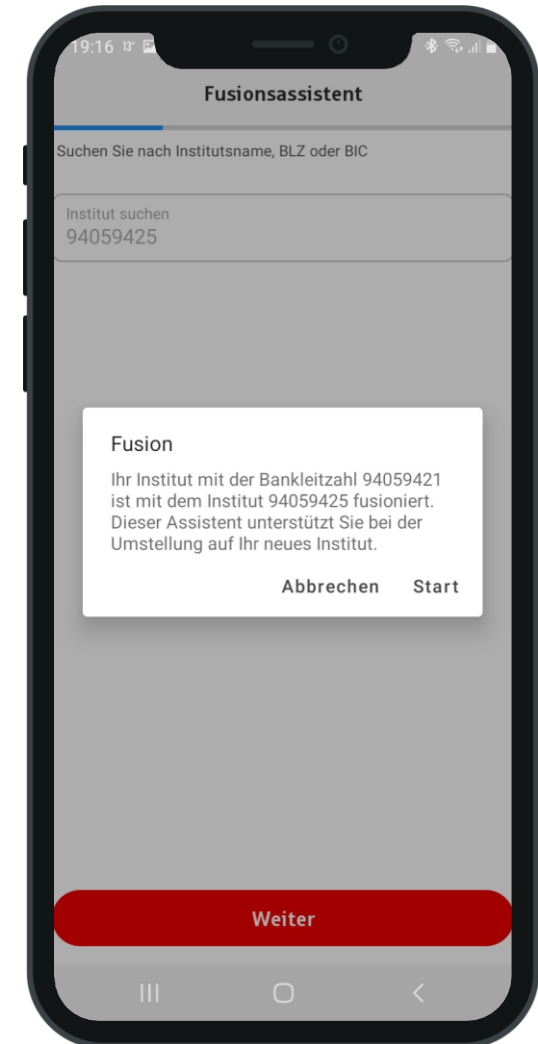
19:16 13°

Fusionsassistent

Suchen Sie nach Institutsname, BLZ oder BIC

Institut suchen
94059425

Fusion

Ihr Institut mit der Bankleitzahl 94059421 ist mit dem Institut 94059425 fusioniert. Dieser Assistent unterstützt Sie bei der Umstellung auf Ihr neues Institut.

Abbrechen Start

Weiter